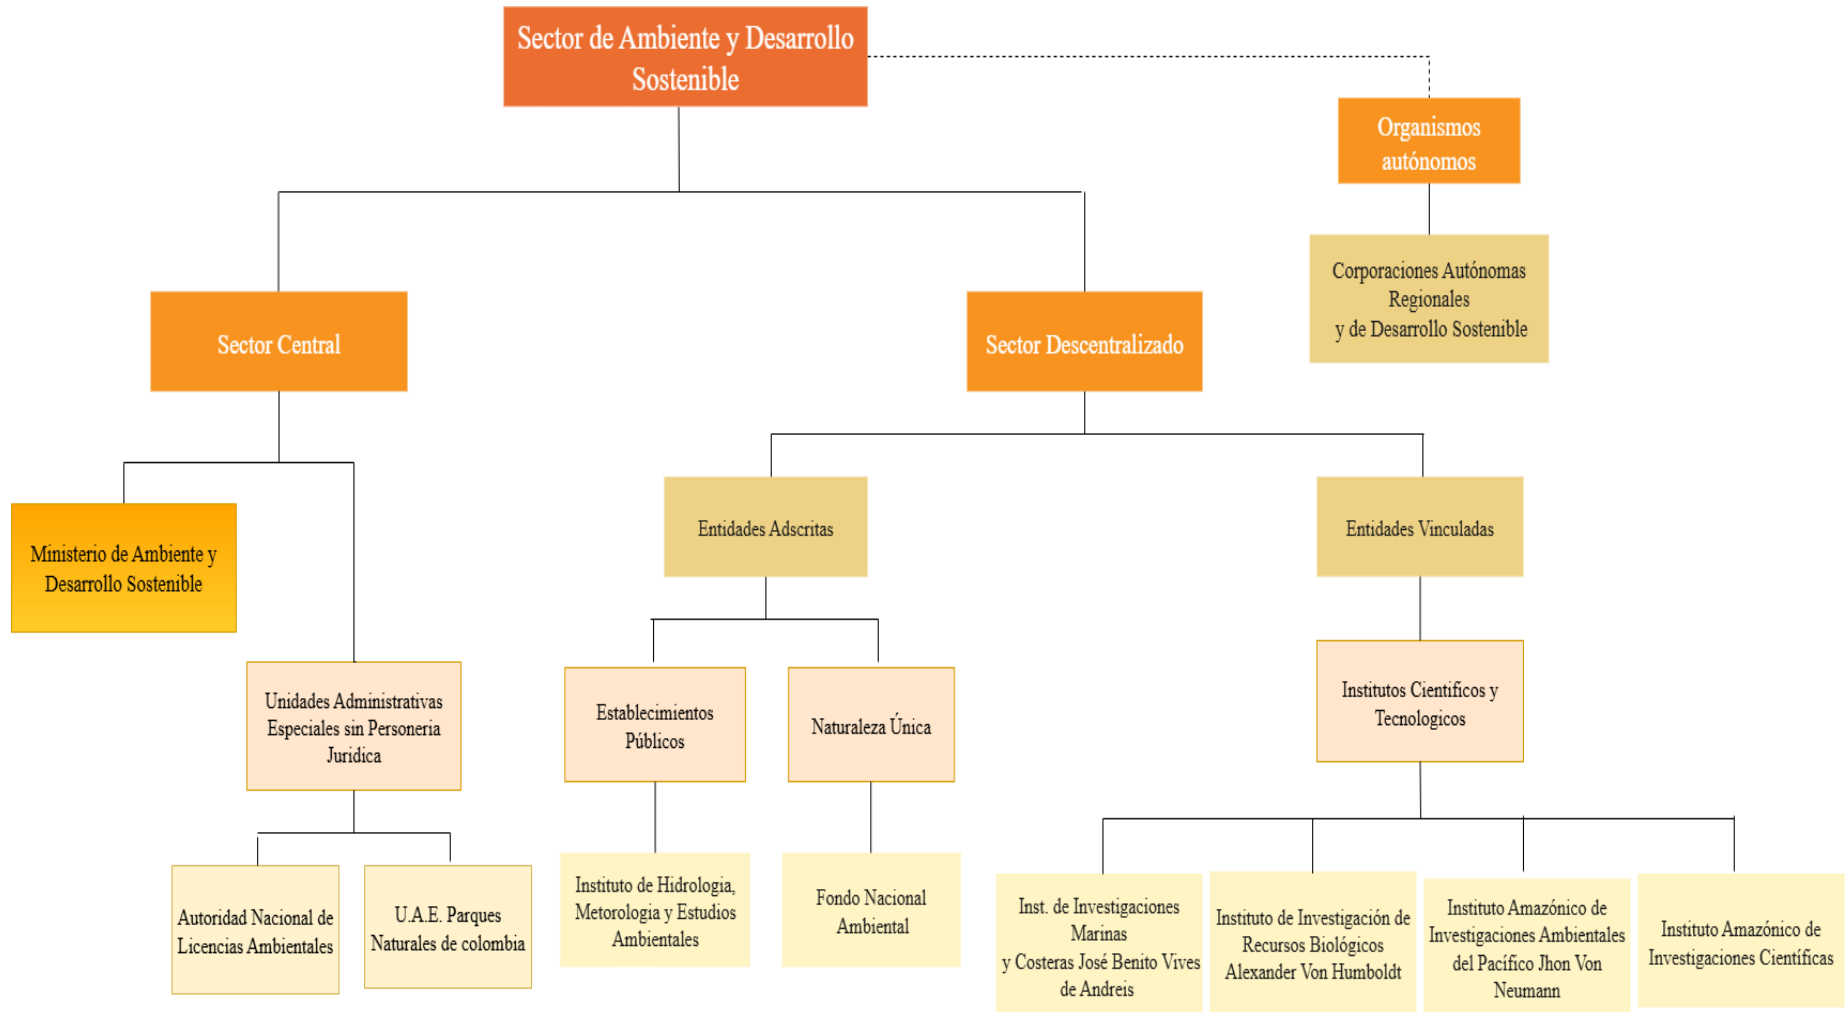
Sector de Ambiente y Desarrollo Sostenible

Organismos autónomos

Corporaciones Autónomas Regionales y de Desarrollo Sostenible

Sector Central

Sector Descentralizado

Ministerio de Ambiente y Desarrollo Sostenible

Unidades Administrativas Especiales sin Personeria Juridica

Autoridad Nacional de Licencias Ambientales

U.A.E. Parques Naturales de colombia

Entidades Adscritas

Establecimientos Públicos

Naturaleza Única

Instituto de Hidrologia, Metorologia y Estudios Ambientales

Fondo Nacional Ambiental

Entidades Vinculadas

Institutos Cientificos y Tecnologicos

Inst. de Investigaciones Marinas y Costeras José Benito Vives de Andreis

Instituto de Investigación de Recursos Biológicos Alexander Von Humboldt

Instituto Amazónico de Investigaciones Ambientales del Pacífico Jhon Von Neumann

Instituto Amazónico de Investigaciones Científicas